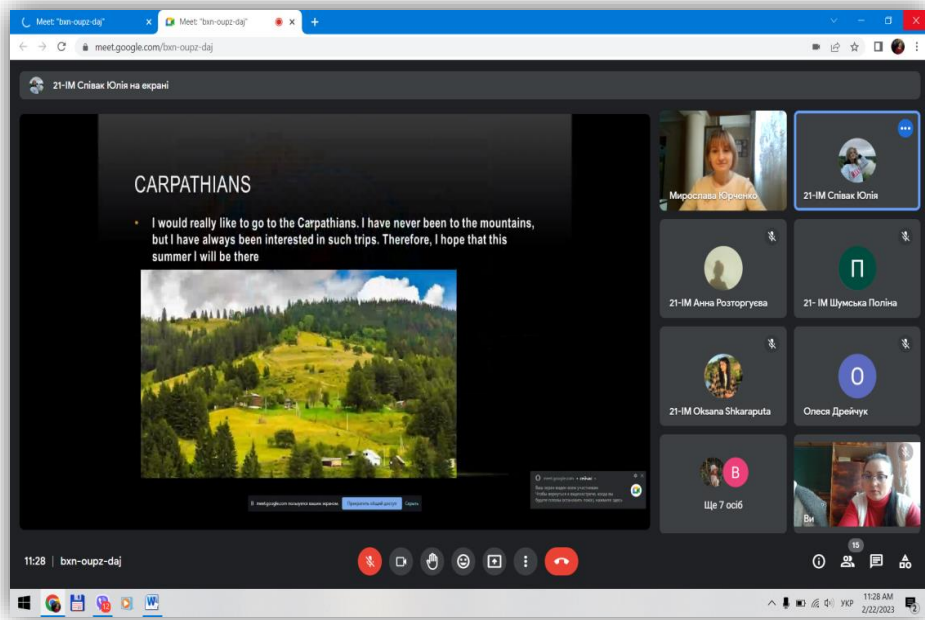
Meet: "bxn-oupz-daj"
Meet: "bxn-oupz-daj"
meet.google.com/bxn-oupz-daj

21-ІМ Сплвак Юлія на екрані

CARPATHIANS

• I would really like to go to the Carpathians. I have never been to the mountains, but I have always been interested in such trips. Therefore, I hope that this summer I will be there

meet.google.com показує ваш екран. Припинити спільний доступ Сховати

Мирослава Юрченко
21-ІМ Співак Юлія
21-ІМ Анна Розторгуєва
П
21- ІМ Шумська Поліна
21-ІМ Oksana Shkaraputa
О
Олеся Дрейчук
В
Ще 7 осіб
Ви

11:28 | bxn-oupz-daj

15

УКР 11:28 AM 2/22/2023